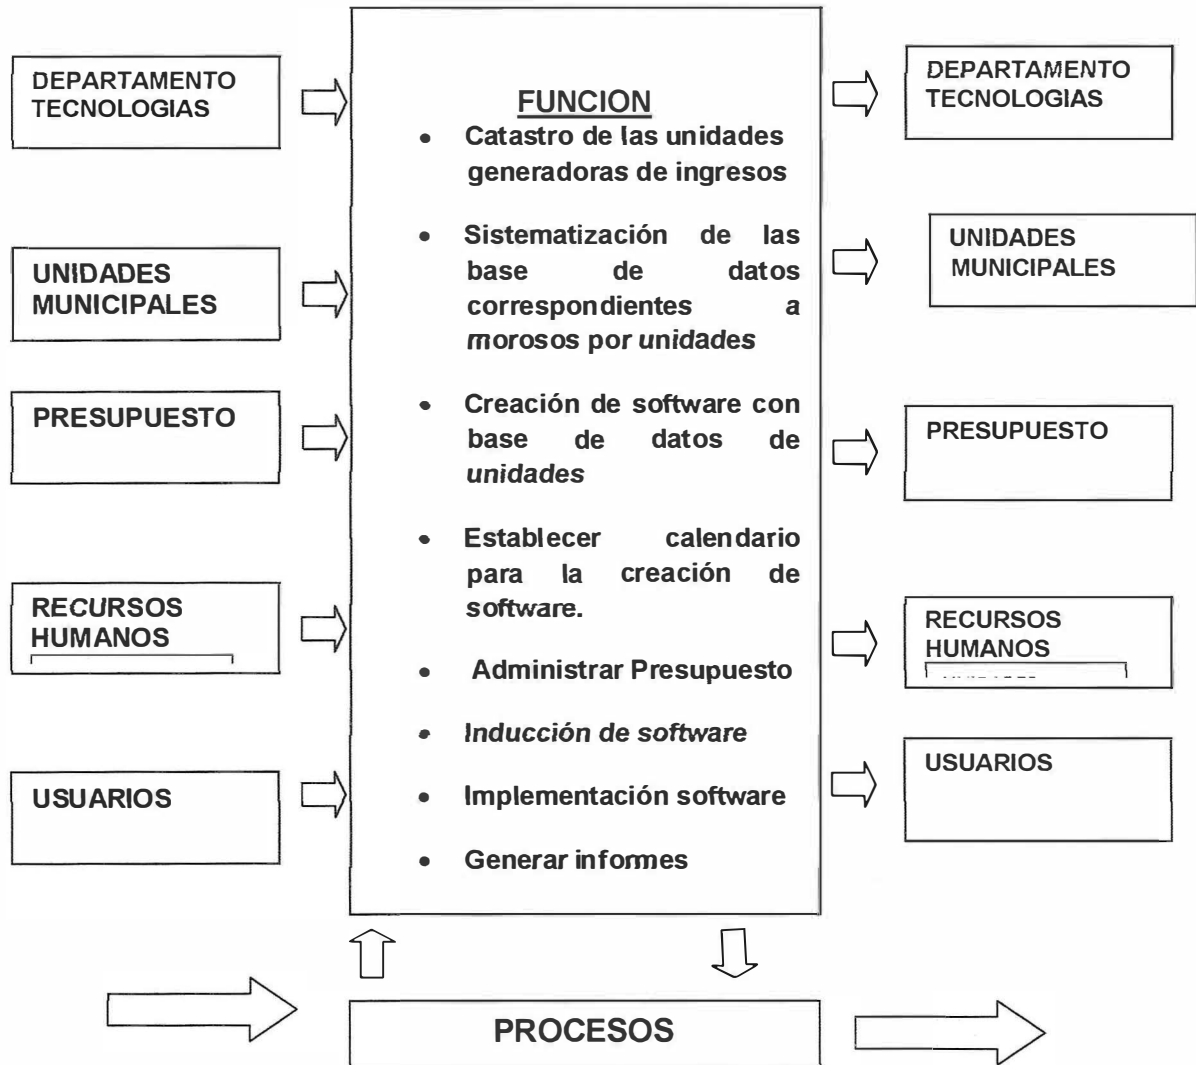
DEPARTAMENTO TECNOLOGIAS

UNIDADES MUNICIPALES

PRESUPUESTO

RECURSOS HUMANOS

USUARIOS

FUNCION

- Catastro de las unidades generadoras de ingresos
- Sistematización de las base de datos correspondientes a morosos por unidades
- Creación de software con base de datos de unidades
- Establecer calendario para la creación de software.
- Administrar Presupuesto
- Inducción de software
- Implementación software
- Generar informes

DEPARTAMENTO TECNOLOGIAS

UNIDADES MUNICIPALES

PRESUPUESTO

RECURSOS HUMANOS

USUARIOS

PROCESOS